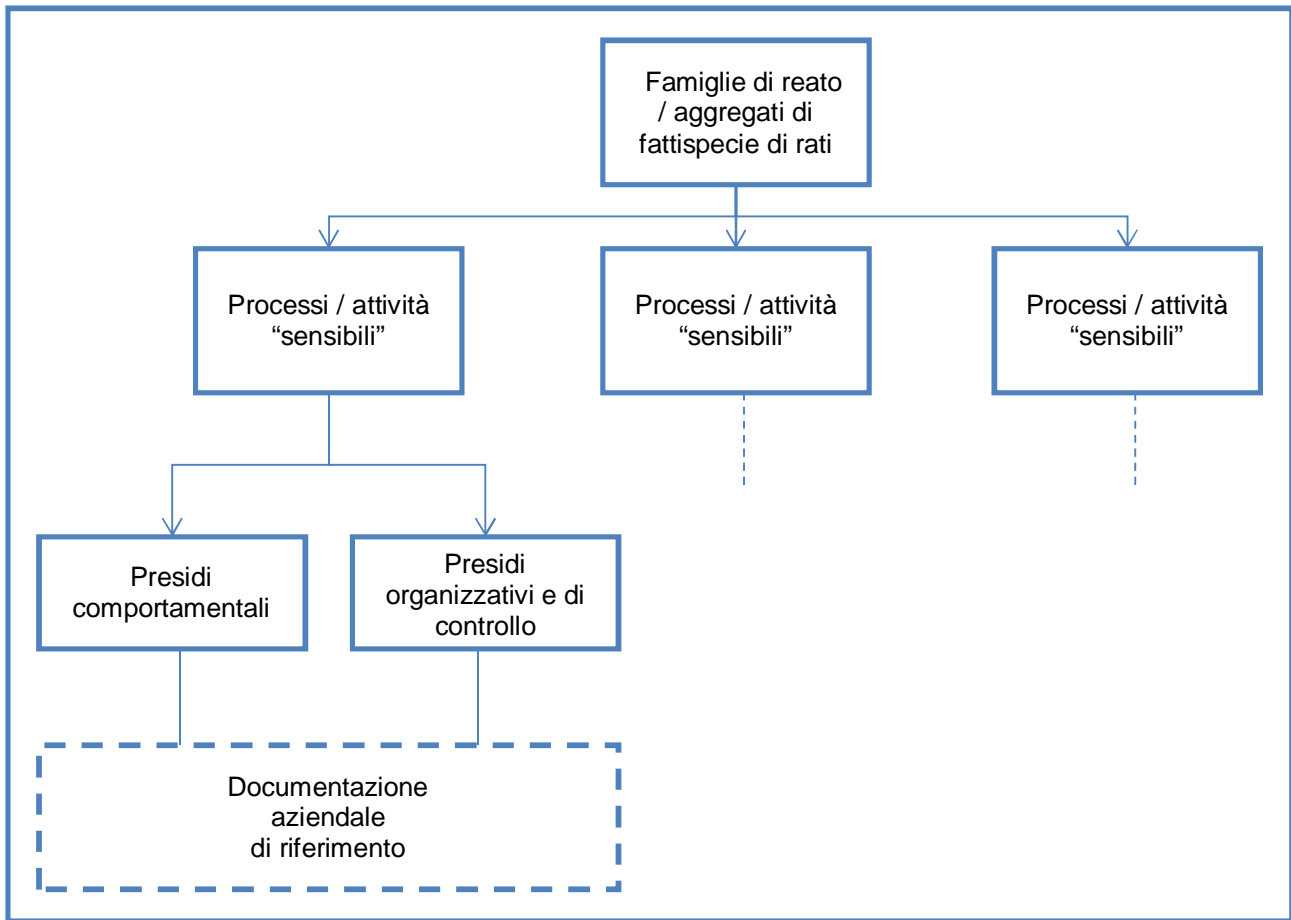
Famiglie di reato / aggregati di fattispecie di rati

Processi / attività "sensibili"

Processi / attività "sensibili"

Processi / attività "sensibili"

Presidi comportamentali

Presidi organizzativi e di controllo

Documentazione aziendale di riferimento